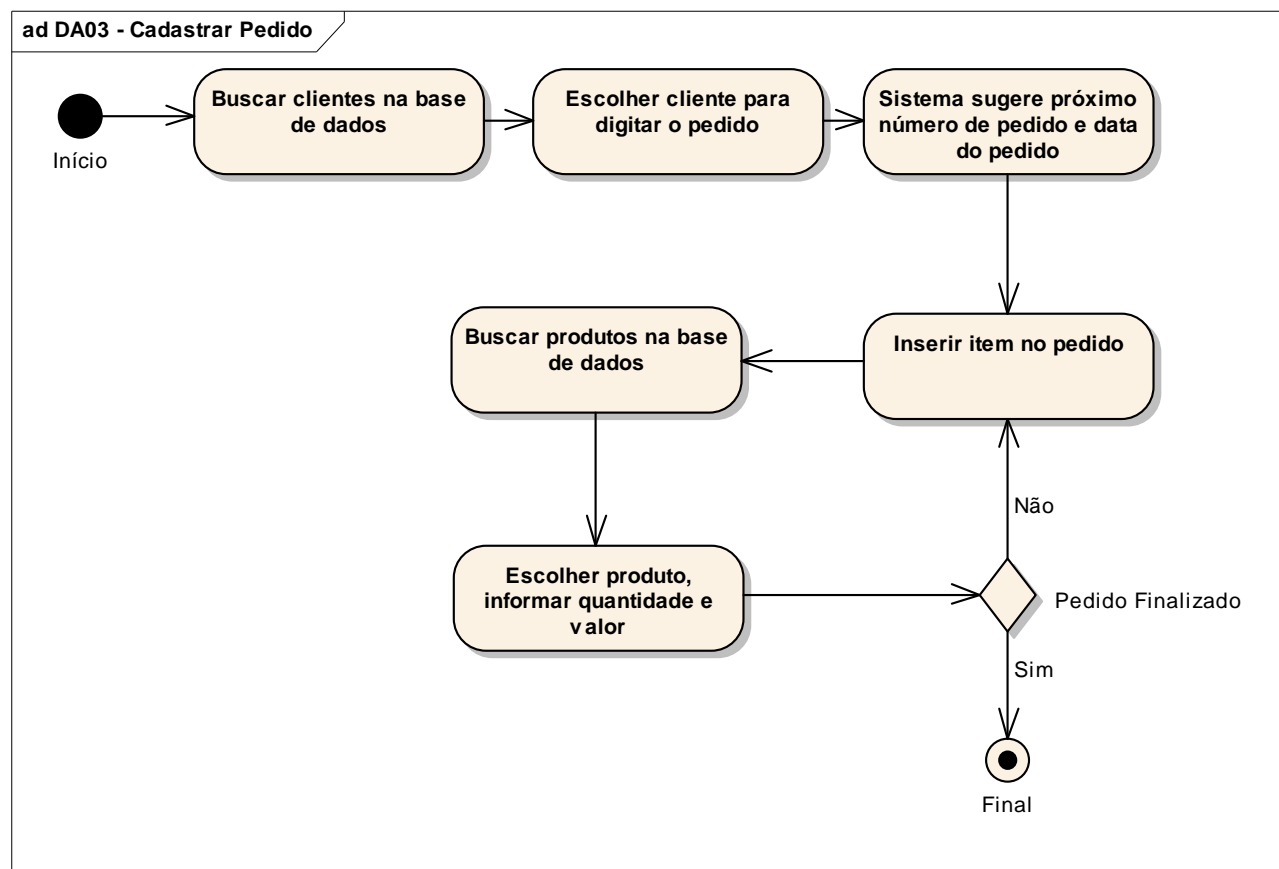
ad DA03 - Cadastrar Pedido

Início

Buscar clientes na base de dados

Escolher cliente para digitar o pedido

Sistema sugere próximo número de pedido e data do pedido

Inserir item no pedido

Buscar produtos na base de dados

Escolher produto, informar quantidade e valor

Não

Pedido Finalizado

Sim

Final